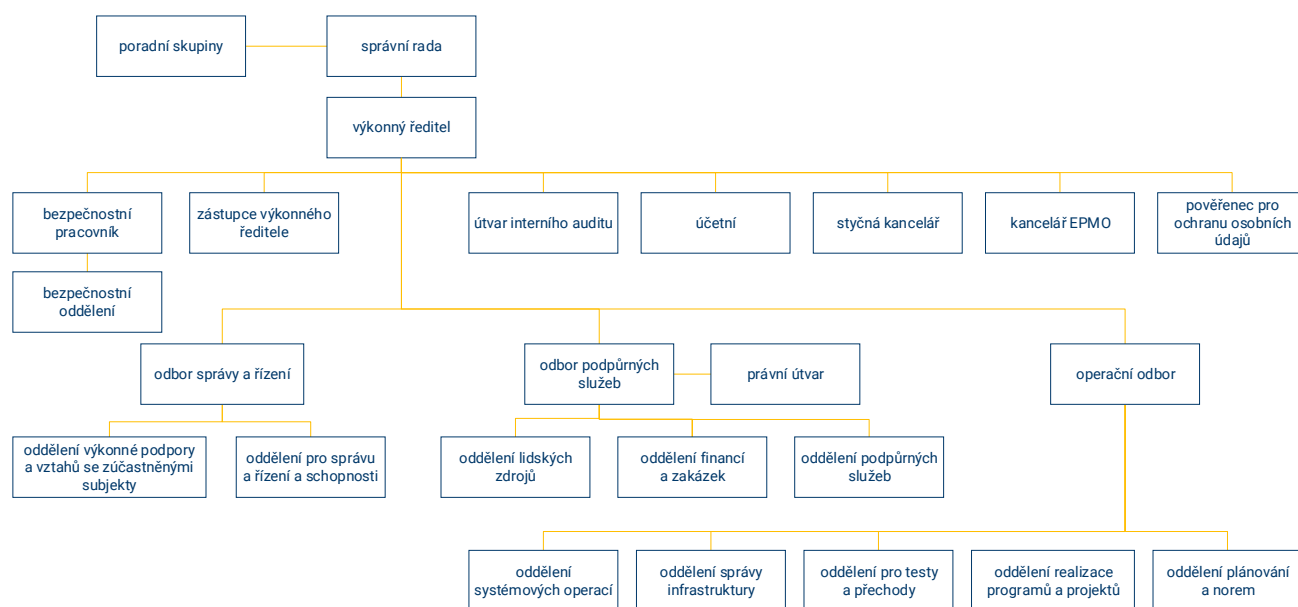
poradní skupiny

správní rada

výkonný ředitel

bezpečnostní pracovník

zástupce výkonného ředitele

útvar interního auditu

účetní

styčná kancelář

kancelář EPMO

pověřenec pro ochranu osobních údajů

bezpečnostní oddělení

odbor správy a řízení

odbor podpůrných služeb

právní útvar

operační odbor

oddělení výkonné podpory a vztahů se zúčastněnými subjekty

oddělení pro správu a řízení a schopnosti

oddělení lidských zdrojů

oddělení financí a zakázek

oddělení podpůrných služeb

oddělení systémových operací

oddělení správy infrastruktury

oddělení pro testy a přechody

oddělení realizace programů a projektů

oddělení plánování a norem